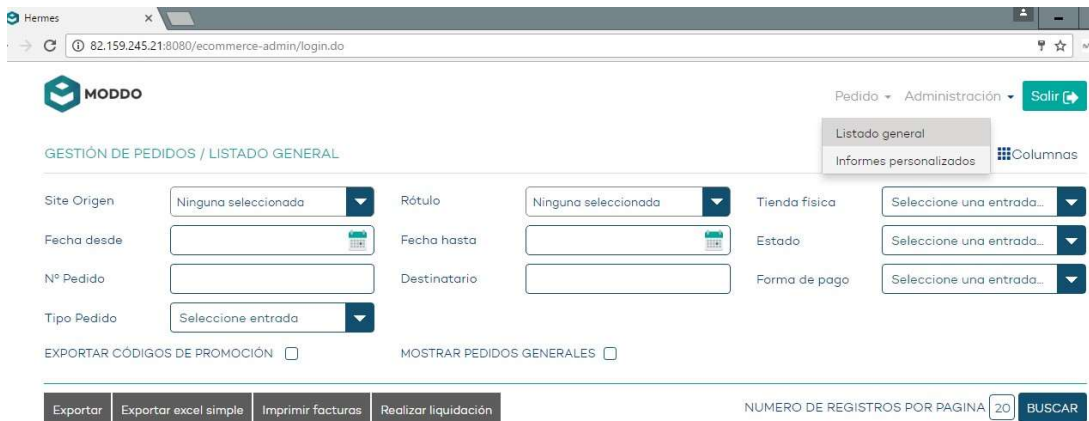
Hermes
82.159.245.21:8080/ecommerce-admin/login.do

MODDO

Pedido ▾ Administración ▾ Salir

Listado general
Informes personalizados

GESTIÓN DE PEDIDOS / LISTADO GENERAL

Columnas

Site Origen Ninguna seleccionada
Rótulo Ninguna seleccionada
Tienda física Seleccione una entrada...
Fecha desde
Fecha hasta
Estado Seleccione una entrada...
Nº Pedido
Destinatario
Forma de pago Seleccione una entrada...
Tipo Pedido Seleccione entrada

EXPORTAR CÓDIGOS DE PROMOCIÓN
MOSTRAR PEDIDOS GENERALES

Exportar Exportar excel simple Imprimir facturas Realizar liquidación

NUMERO DE REGISTROS POR PAGINA 20 BUSCAR